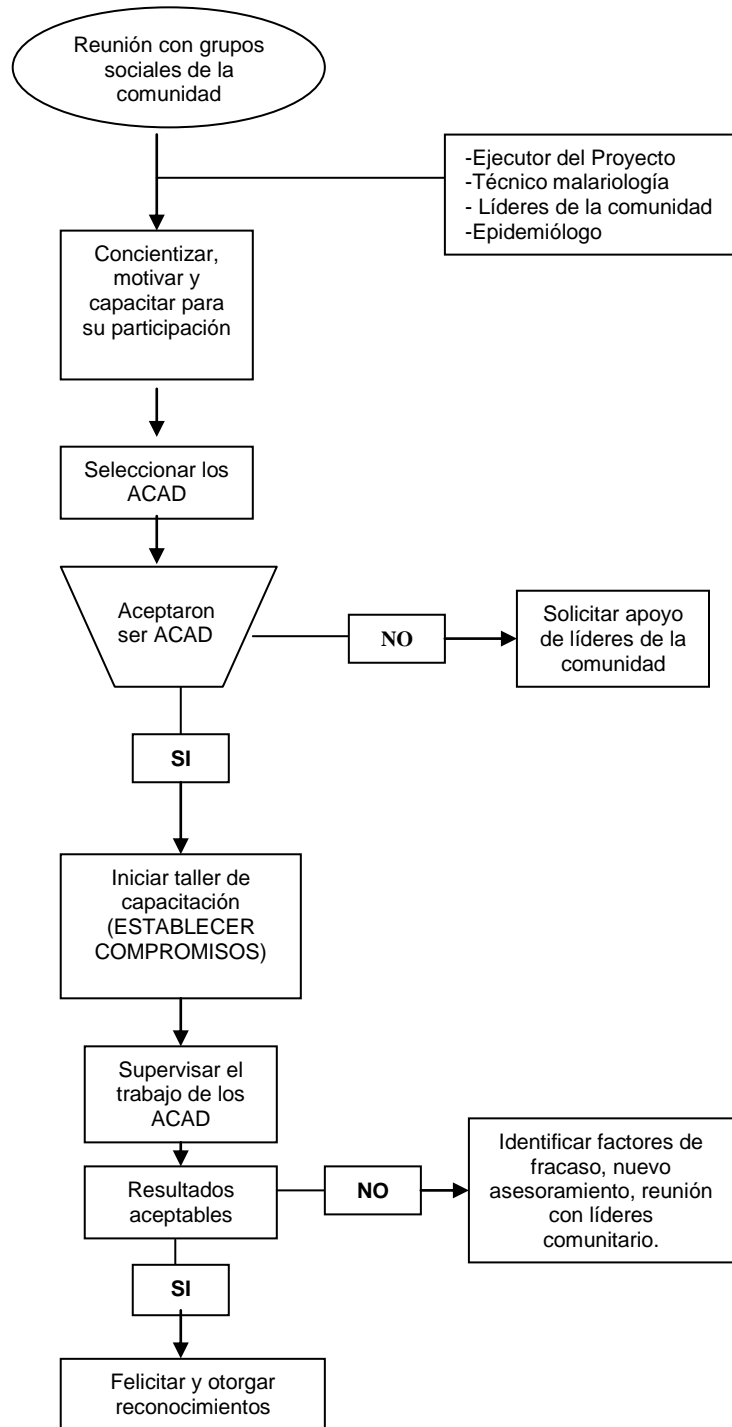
Reunión con grupos sociales de la comunidad

-Ejecutor del Proyecto
-Técnico malariología
- Líderes de la comunidad
-Epidemiólogo

Concientizar, motivar y capacitar para su participación

Seleccionar los ACAD

Aceptaron ser ACAD

NO

Solicitar apoyo de líderes de la comunidad

SI

Iniciar taller de capacitación (ESTABLECER COMPROMISOS)

Supervisar el trabajo de los ACAD

Resultados aceptables

NO

Identificar factores de fracaso, nuevo asesoramiento, reunión con líderes comunitario.

SI

Felicitar y otorgar reconocimientos